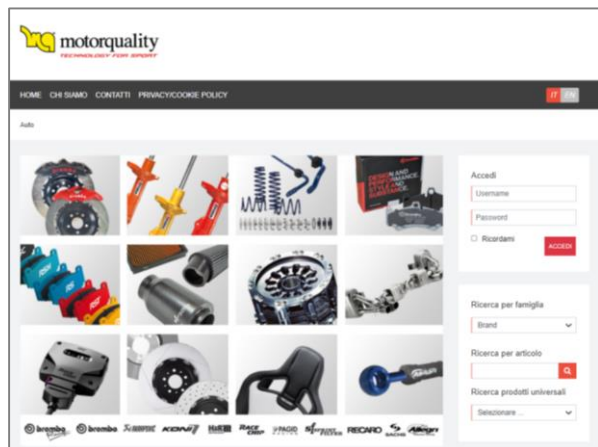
motorquality
TECHNOLOGY FOR SPORT

HOME CHI SIAMO CONTATTI PRIVACY/COOKIE POLICY

IT EN

Auto

DESIGN AND PERFORMANCE

Accedi

Username

Password

Ricordami

ACCEDI

Ricerca per famiglia

Brand

Ricerca per articolo

Ricerca prodotti universali

Selezionare ...

brembo brembo KONI H&R RECARO SACHS